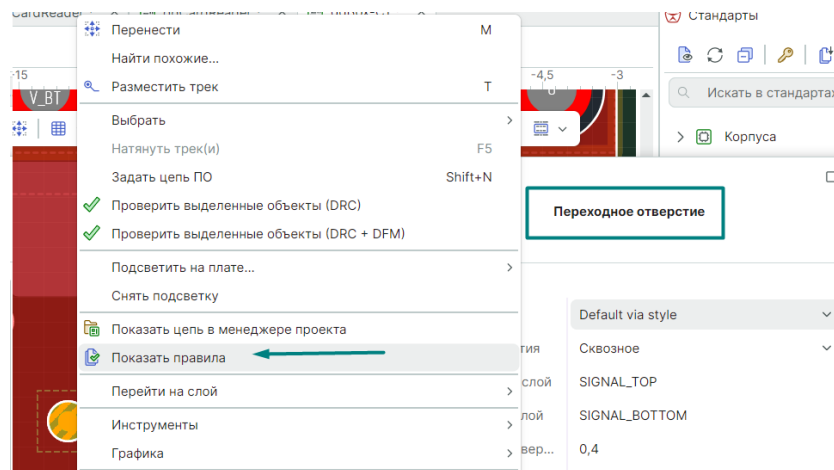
CardReader

Перенести M
Найти похожие...
Разместить трек T
Выбрать
Натянуть трек(и) F5
Задать цепь ПО Shift+N
Проверить выделенные объекты (DRC)
Проверить выделенные объекты (DRC + DFM)
Подсветить на плате...
Снять подсветку
Показать цепь в менеджере проекта
Показать правила
Перейти на слой
Инструменты
Графика

-15
V_BT
-4,5
-3

Стандарты
Искать в стандартах
Корпуса

Переходное отверстие

Default via style
тия Сквозное
слой SIGNAL_TOP
слой SIGNAL_BOTTOM
вер... 0,4